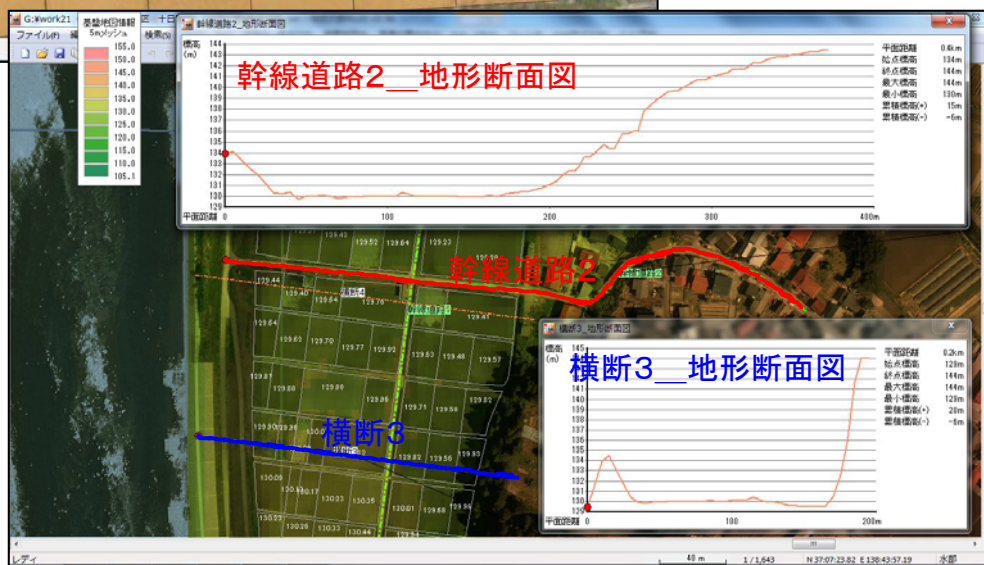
G:¥work21
ファイル(F) 編
基盤地図情報 5mメッシュ
155.0
150.0
145.0
140.0
135.0
130.0
125.0
120.0
115.0
110.0
105.1
検索(S)

幹線道路2_地形断面図
幹線道路2__地形断面図
標高 (m)
144
143
142
141
140
139
138
137
136
135
134
133
132
131
130
129
平面距離 0 100 200 300 400m
平面距離 0.4km
始点標高 134m
終点標高 144m
最大標高 144m
最小標高 130m
累積標高(+) 15m
累積標高(-) -6m

幹線道路2
横断4
横断3
129.43 129.52 129.64 129.23
129.44 129.40 129.54 129.76 129.41
129.64 129.62 129.70 129.77 129.92 129.53 129.48 129.57
129.81 129.88 129.89
129.71 129.84 129.82
129.83 129.56 129.93
130.05 130.17 130.33 130.35
130.01 129.88
130.23 130.34 130.44

横断3_地形断面図
横断3__地形断面図
標高 (m)
145
144
143
142
141
140
139
138
137
136
135
134
133
132
131
130
129
平面距離 0 100 200m
平面距離 0.2km
始点標高 129m
終点標高 144m
最大標高 144m
最小標高 129m
累積標高(+) 20m
累積標高(-) -6m

レディ
40 m
1 / 1,643
N 37:07:23.82 E 138:43:57.19
水部